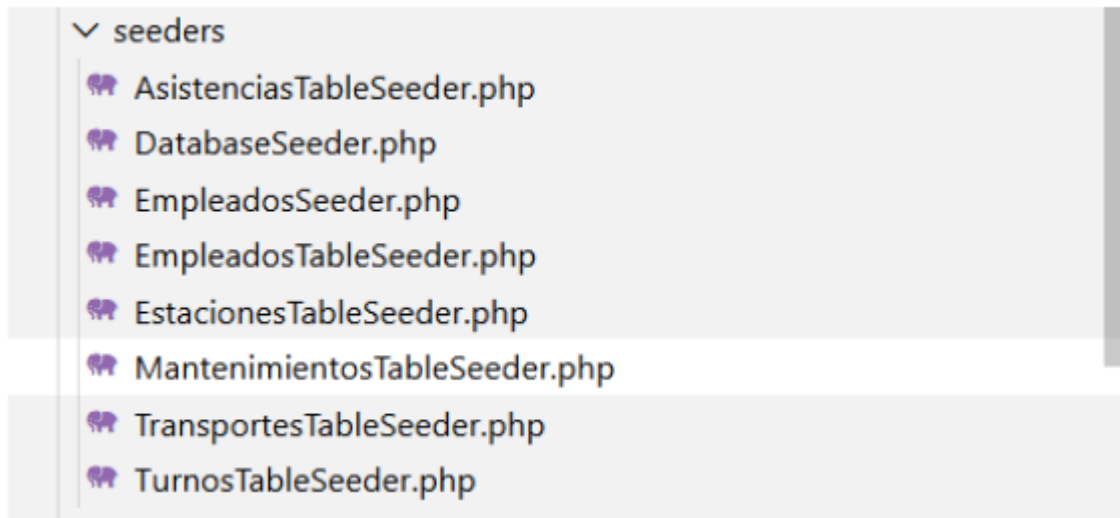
seeders
AsistenciasTableSeeder.php
DatabaseSeeder.php
EmpleadosSeeder.php
EmpleadosTableSeeder.php
EstacionesTableSeeder.php
MantenimientosTableSeeder.php
TransportesTableSeeder.php
TurnosTableSeeder.php